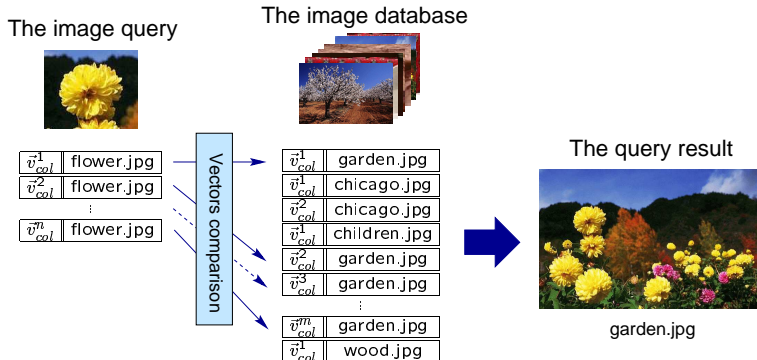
The image query

The image database

| $\vec{v}_{col}^1$ | flower.jpg |
|---|---|
| $\vec{v}_{col}^2$ | flower.jpg |
| ⋮ | |
| $\vec{v}_{col}^n$ | flower.jpg |

Vectors comparison

| $\vec{v}_{col}^1$ | garden.jpg |
|---|---|
| $\vec{v}_{col}^1$ | chicago.jpg |
| $\vec{v}_{col}^2$ | chicago.jpg |
| $\vec{v}_{col}^1$ | children.jpg |
| $\vec{v}_{col}^2$ | garden.jpg |
| $\vec{v}_{col}^3$ | garden.jpg |
| ⋮ | |
| $\vec{v}_{col}^m$ | garden.jpg |
| $\vec{v}_{col}^1$ | wood.jpg |

The query result

garden.jpg